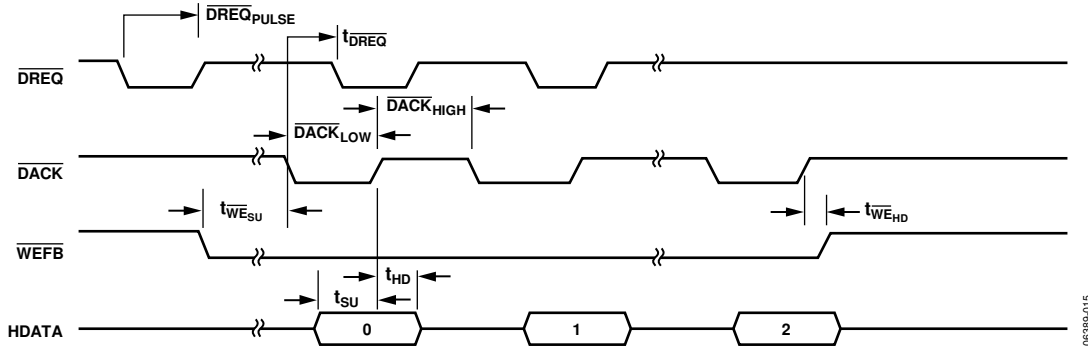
$\overline{DREQ}_{PULSE}$

$t_{\overline{DREQ}}$

$\overline{DREQ}$

$\overline{DACK}_{HIGH}$

$\overline{DACK}_{LOW}$

$\overline{DACK}$

$t_{\overline{WE}_{SU}}$

$t_{\overline{WE}_{HD}}$

$\overline{WEFB}$

$t_{HD}$

$t_{SU}$

HDATA

0

1

2

05389-015